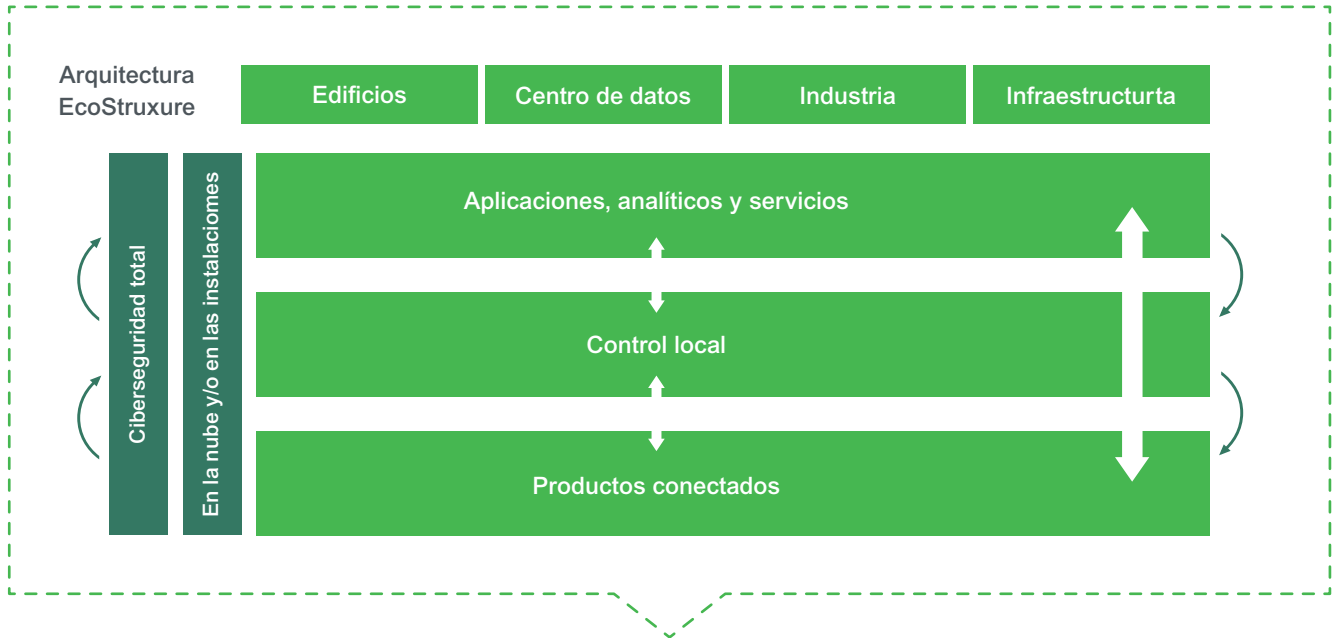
Arquitectura EcoStruxure

Edificios

Centro de datos

Industria

Infraestructurta

Ciberseguridad total

En la nube y/o en las instalaciomes

Aplicaciones, analíticos y servicios

Control local

Productos conectados